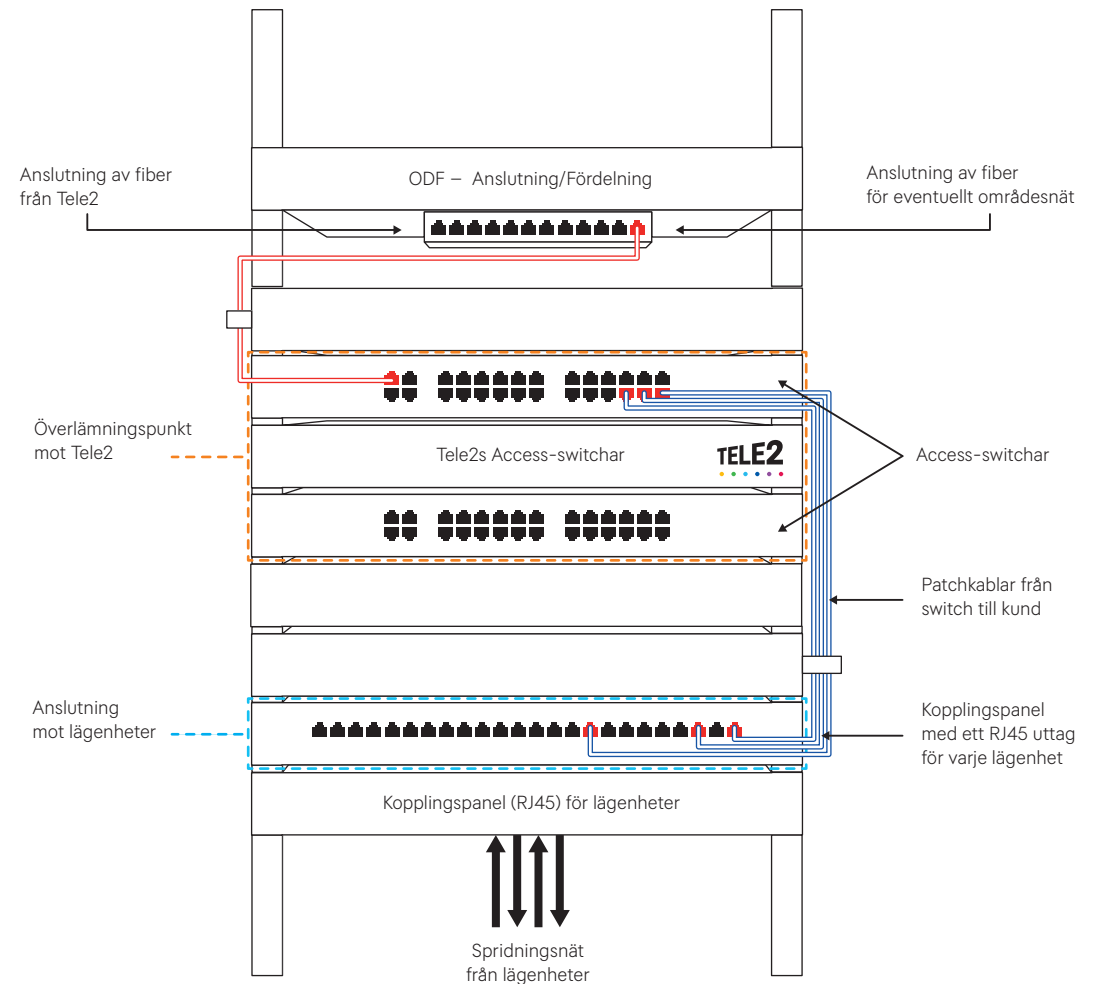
Anslutning av fiber från Tele2

ODF – Anslutning/Fördelning

Anslutning av fiber för eventuellt områdesnät

Överlämningspunkt mot Tele2

Tele2s Access-switchar

TELE2

Access-switchar

Patchkablar från switch till kund

Anslutning mot lägenheter

Kopplingspanel med ett RJ45 uttag för varje lägenhet

Kopplingspanel (RJ45) för lägenheter

Spridningsnät från lägenheter